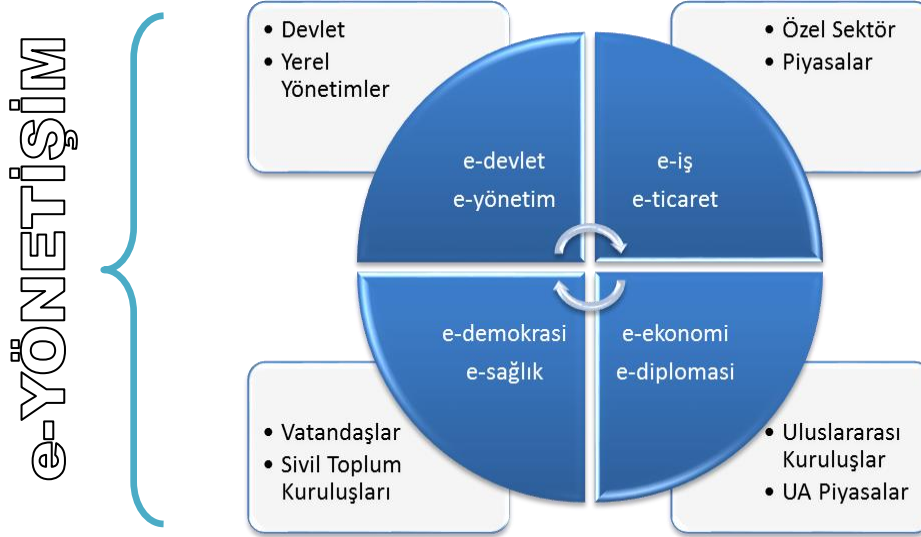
e-YÖNETİŞİM

• Devlet
• Yerel Yönetimler

• Özel Sektör
• Piyasalar

e-devlet
e-yönetim

e-iş
e-ticaret

e-demokrasi
e-sağlık

e-ekonomi
e-diplomasi

• Vatandaşlar
• Sivil Toplum Kuruluşları

• Uluslararası Kuruluşlar
• UA Piyasalar